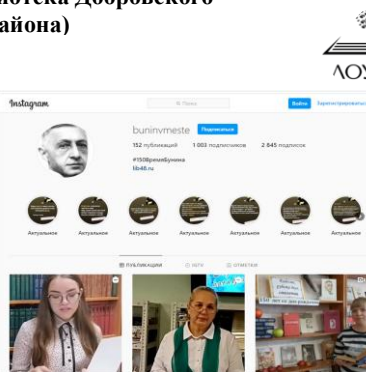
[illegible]отека Добровского
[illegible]айона)

ЛОУ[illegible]

Instagram
Поиск
Войти Зарегистрироваться
buninvmeste Подписаться
152 публикаций 1 003 подписчиков 2 845 подписок
#150ВремяБунина
lib48.ru
Актуальное Актуальное Актуальное Актуальное Актуальное Актуальное Актуальное Актуальное
ПУБЛИКАЦИИ IGTV ОТМЕТКИ